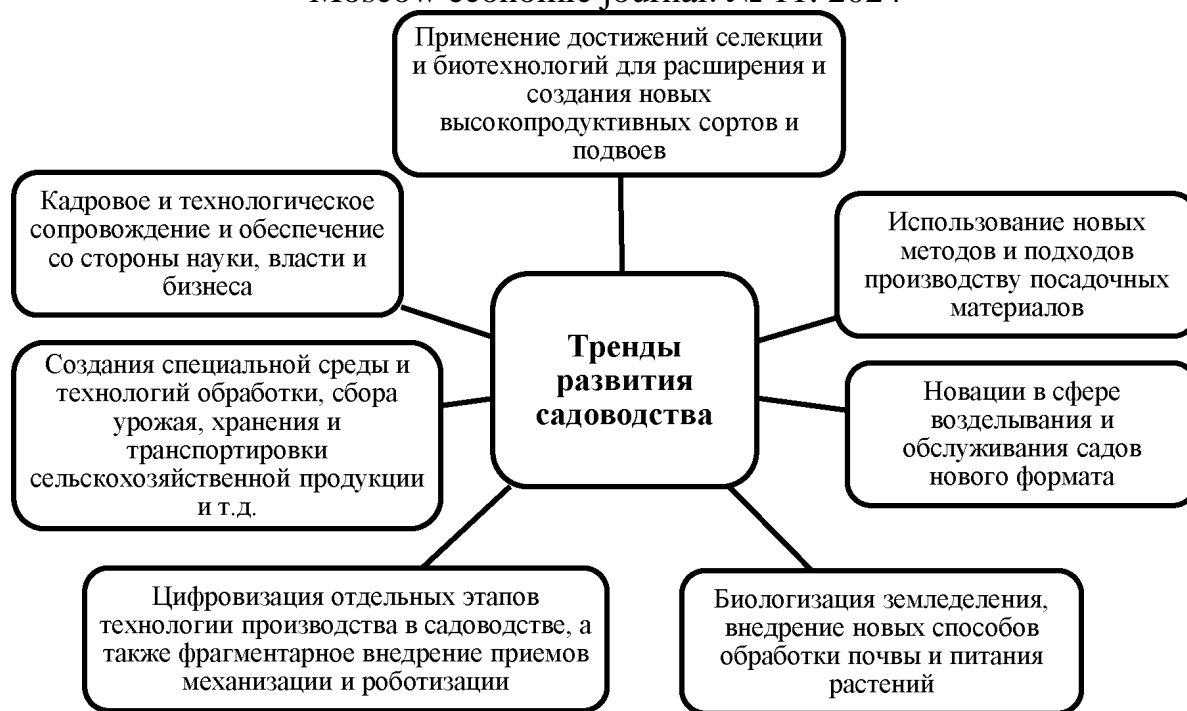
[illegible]

Применение достижений селекции и биотехнологий для расширения и создания новых высокопродуктивных сортов и подвоев

Кадровое и технологическое сопровождение и обеспечение со стороны науки, власти и бизнеса

Использование новых методов и подходов производству посадочных материалов

Тренды развития садоводства

Создания специальной среды и технологий обработки, сбора урожая, хранения и транспортировки сельскохозяйственной продукции и т.д.

Новации в сфере возделывания и обслуживания садов нового формата

Цифровизация отдельных этапов технологии производства в садоводстве, а также фрагментарное внедрение приемов механизации и роботизации

Биологизация земледеления, внедрение новых способов обработки почвы и питания растений